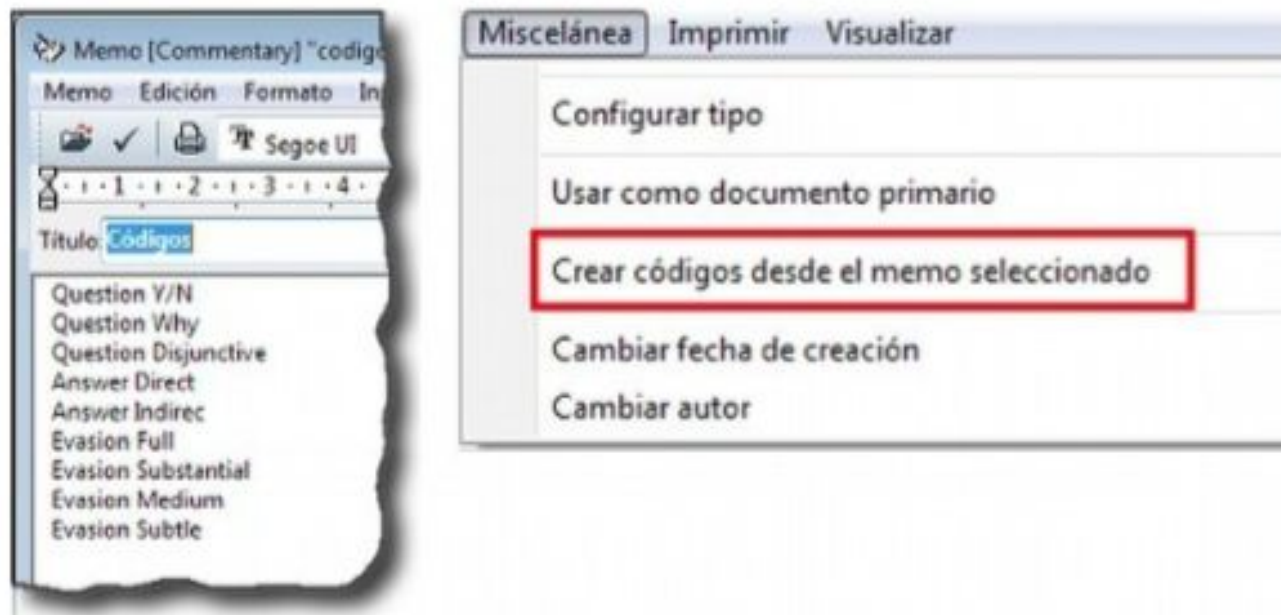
Memo [Commentary] "codig
Memo Edición Formato In
Segoe UI
1 2 3 4
Título: Códigos
Question Y/N
Question Why
Question Disjunctive
Answer Direct
Answer Indirec
Evasion Full
Evasion Substantial
Evasion Medium
Evasion Subtle

Miscelánea Imprimir Visualizar
Configurar tipo
Usar como documento primario
Crear códigos desde el memo seleccionado
Cambiar fecha de creación
Cambiar autor